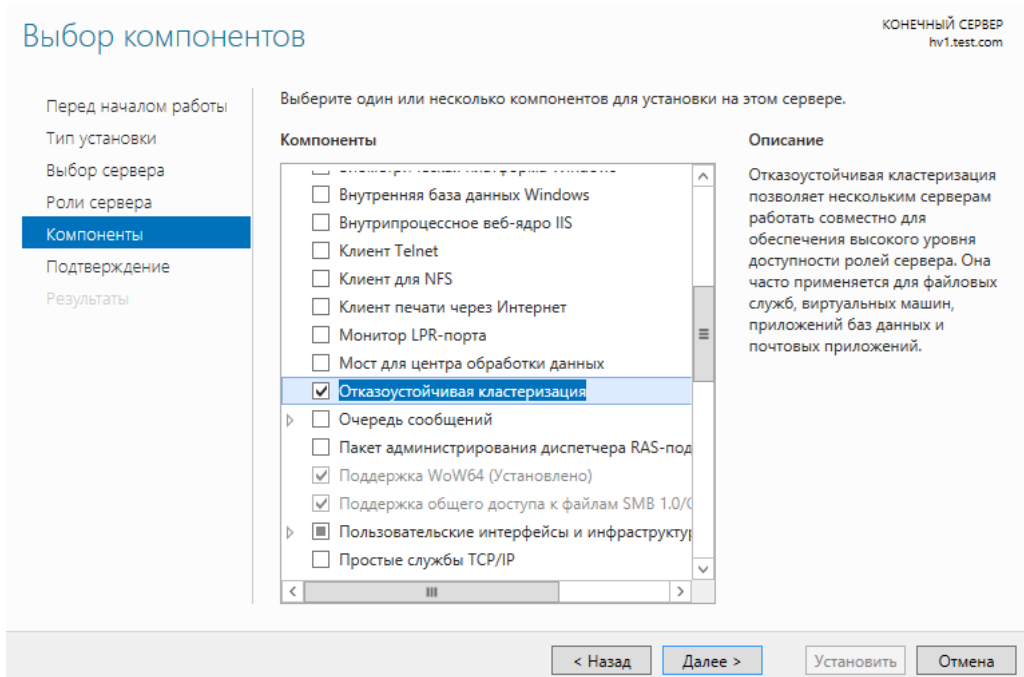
Выбор компонентов

КОНЕЧНЫЙ СЕРВЕР
hv1.test.com

Перед началом работы
Тип установки
Выбор сервера
Роли сервера
Компоненты
Подтверждение
Результаты

Выберите один или несколько компонентов для установки на этом сервере.

Компоненты

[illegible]
Внутренняя база данных Windows
Внутрипроцессное веб-ядро IIS
Клиент Telnet
Клиент для NFS
Клиент печати через Интернет
Монитор LPR-порта
Мост для центра обработки данных
Отказоустойчивая кластеризация
Очередь сообщений
Пакет администрирования диспетчера RAS-под
Поддержка WoW64 (Установлено)
Поддержка общего доступа к файлам SMB 1.0/(
Пользовательские интерфейсы и инфраструктур
Простые службы TCP/IP

Описание

Отказоустойчивая кластеризация позволяет нескольким серверам работать совместно для обеспечения высокого уровня доступности ролей сервера. Она часто применяется для файловых служб, виртуальных машин, приложений баз данных и почтовых приложений.

< Назад
Далее >
Установить
Отмена